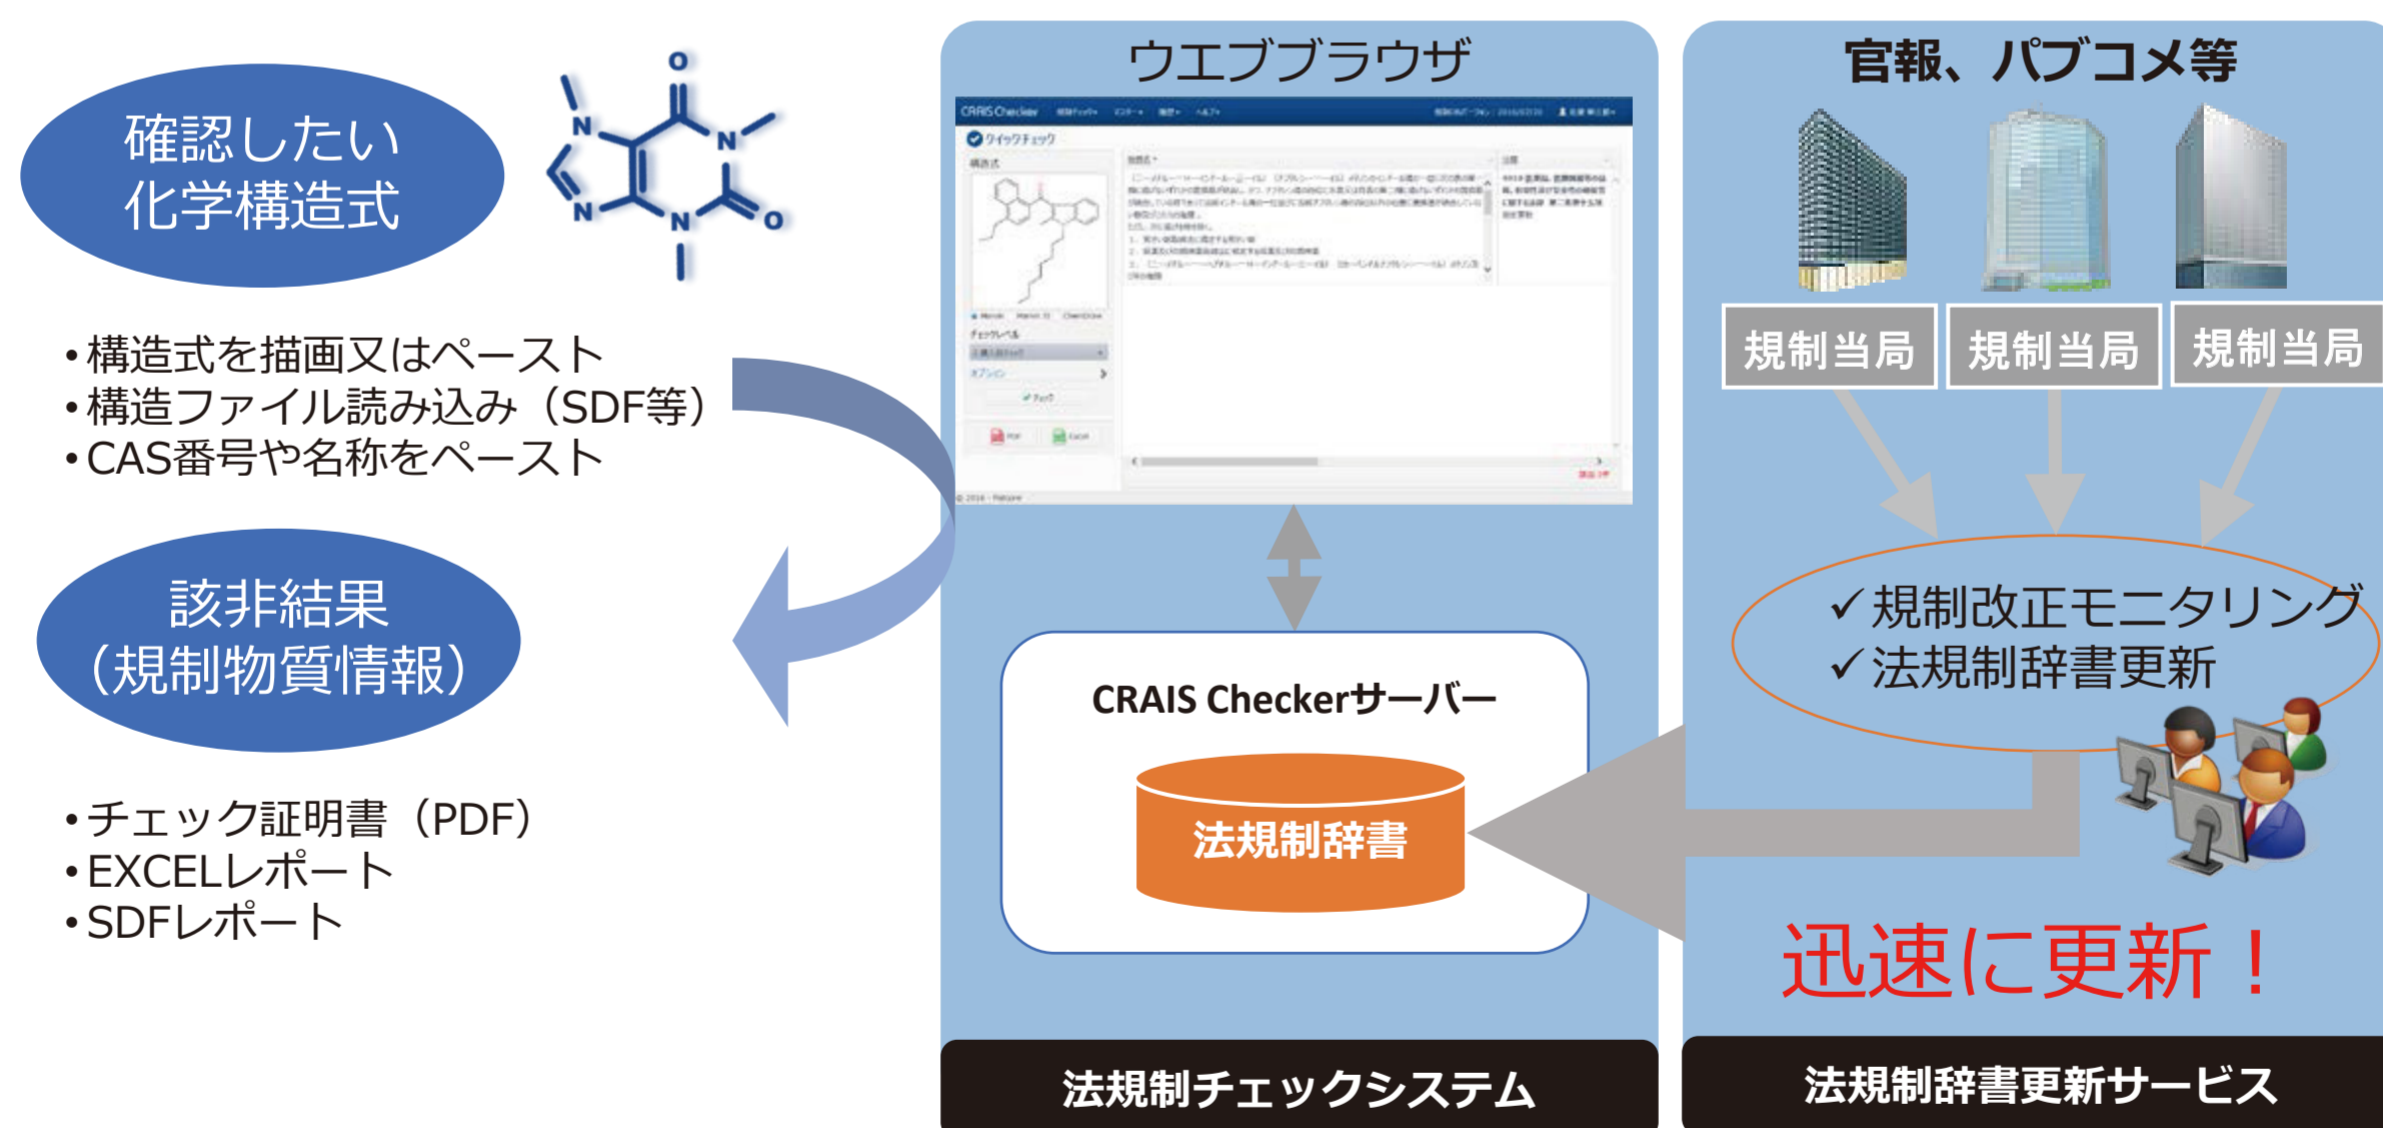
確認したい
化学構造式

O
N
N
N
N
O

•構造式を描画又はペースト
•構造ファイル読み込み（SDF等）
•CAS番号や名称をペースト

該非結果
（規制物質情報）

•チェック証明書（PDF）
•EXCELレポート
•SDFレポート

ウエブブラウザ

CRAIS Checker

クイックチェック

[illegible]

CRAIS Checkerサーバー

法規制辞書

法規制チェックシステム

官報、パブコメ等

規制当局
規制当局
規制当局

✓規制改正モニタリング
✓法規制辞書更新

迅速に更新！

法規制辞書更新サービス